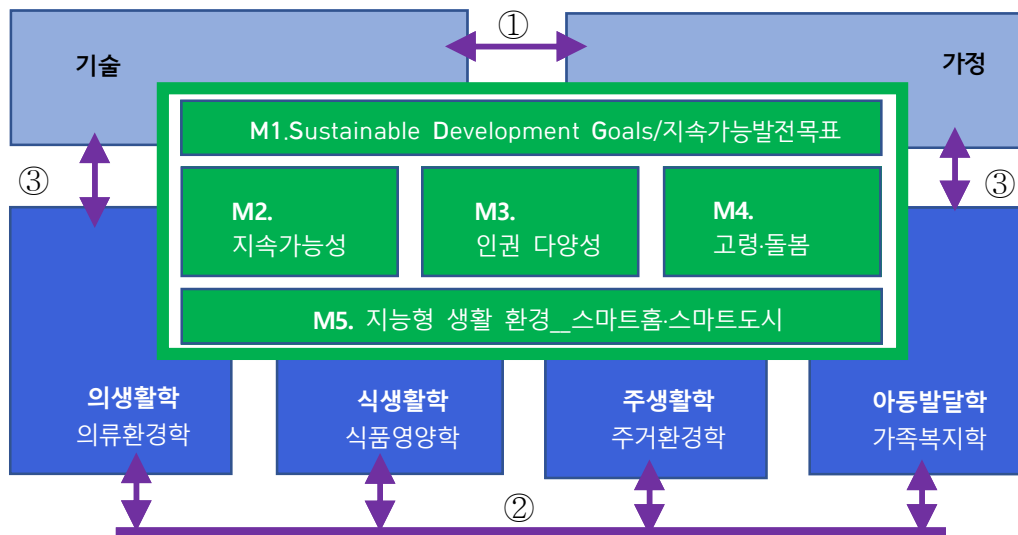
①

기술

가정

M1.Sustainable Development Goals/지속가능발전목표

③

③

M2.
지속가능성

M3.
인권 다양성

M4.
고령·돌봄

M5. 지능형 생활 환경_스마트홈·스마트도시

의생활학
의류환경학

식생활학
식품영양학

주생활학
주거환경학

아동발달학
가족복지학

②